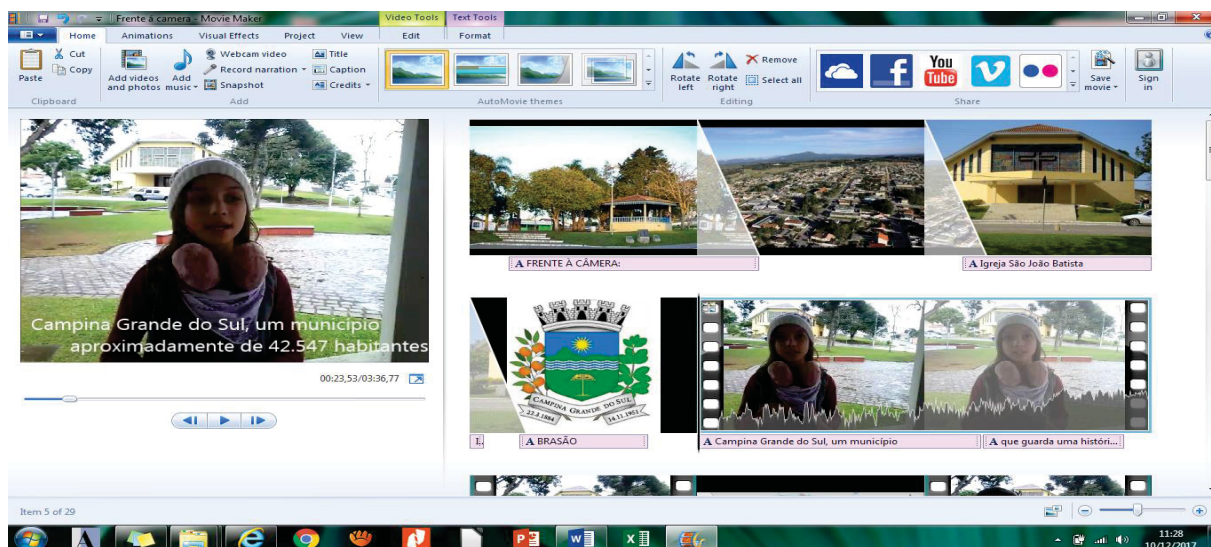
Frente à camera - Movie Maker

Video Tools Text Tools

Home Animations Visual Effects Project View Edit Format

Cut
Copy
Paste
Clipboard

Add videos and photos
Add music
Webcam video
Record narration
Snapshot
Title
Caption
Credits
Add

AutoMovie themes

Rotate left
Rotate right
Remove
Select all
Editing

You Tube

Save movie
Sign in
Share

Campina Grande do Sul, um município aproximadamente de 42.547 habitantes

00:23,53/03:36,77

A FRENTE À CÂMERA:

A Igreja São João Batista

CAMPINA GRANDE DO SUL
22.2.1883 14.11.1951

A BRASÃO

A Campina Grande do Sul, um município

A que guarda uma histori...

Item 5 of 29

11:28
10/12/2017